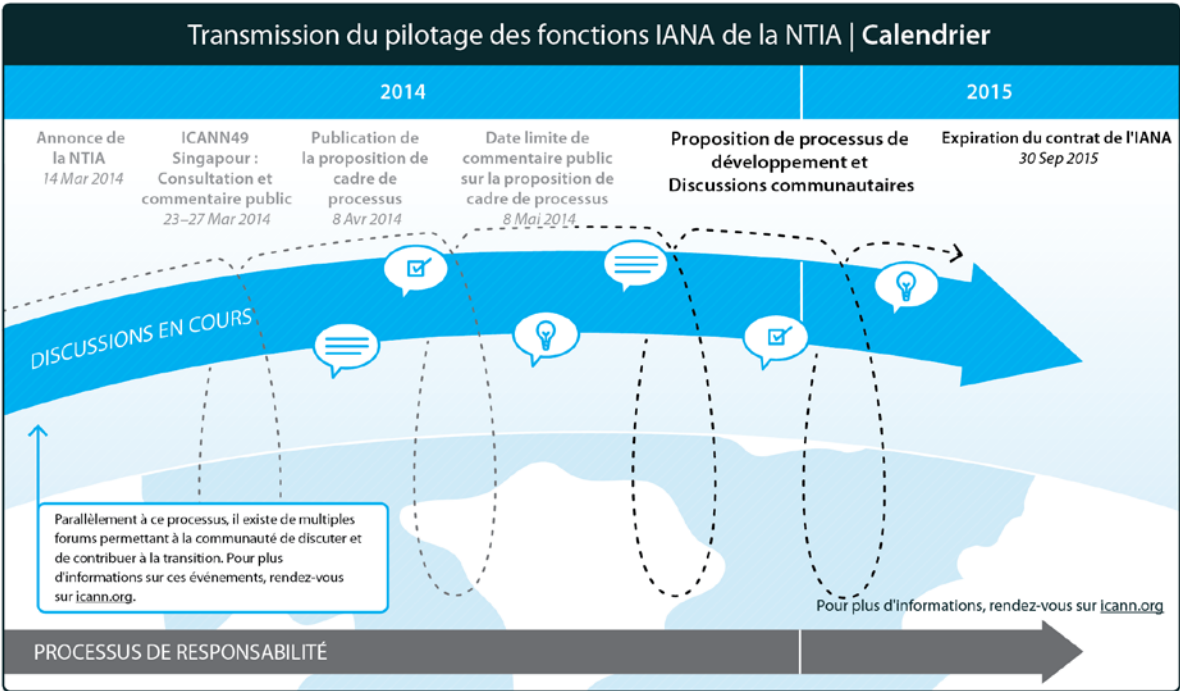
Transmission du pilotage des fonctions IANA de la NTIA | Calendrier

2014

2015

Annonce de la NTIA
14 Mar 2014

ICANN49 Singapour : Consultation et commentaire public
23–27 Mar 2014

Publication de la proposition de cadre de processus
8 Avr 2014

Date limite de commentaire public sur la proposition de cadre de processus
8 Mai 2014

Proposition de processus de développement et Discussions communautaires

Expiration du contrat de l'IANA
30 Sep 2015

DISCUSSIONS EN COURS

Parallèlement à ce processus, il existe de multiples forums permettant à la communauté de discuter et de contribuer à la transition. Pour plus d'informations sur ces événements, rendez-vous sur icann.org.

Pour plus d'informations, rendez-vous sur icann.org

PROCESSUS DE RESPONSABILITÉ